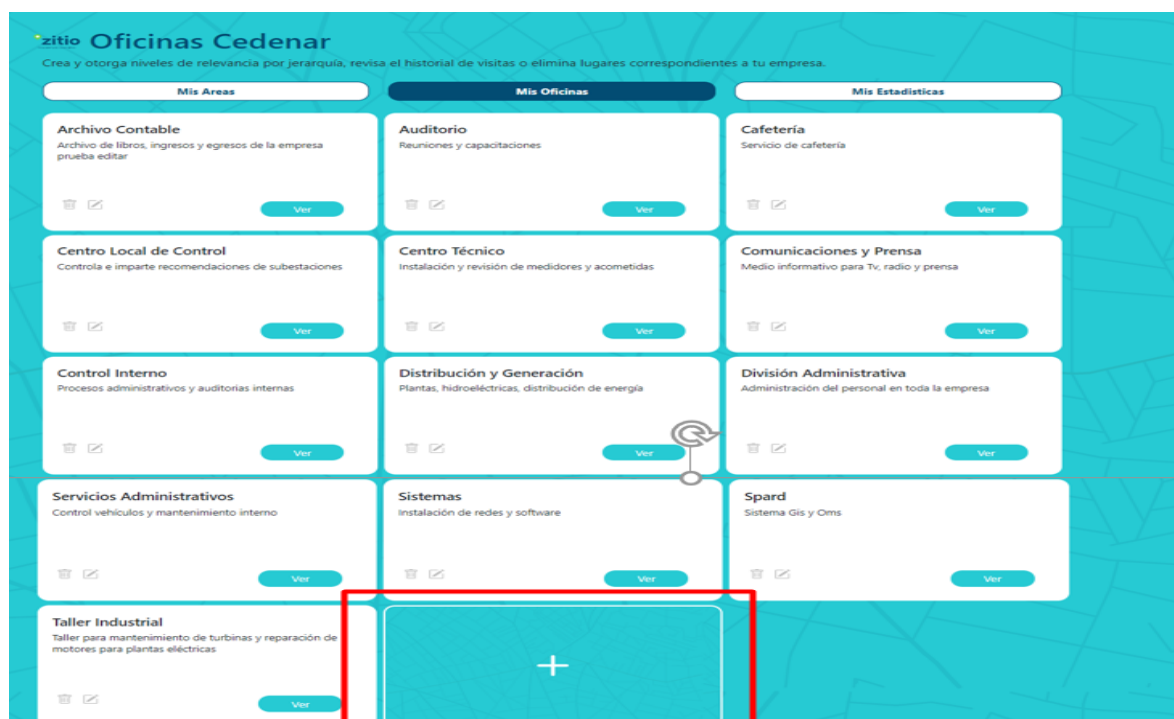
zitio Oficinas Cedenar

Crea y otorga niveles de relevancia por jerarquía, revisa el historial de visitas o elimina lugares correspondientes a tu empresa.

Mis Areas

Mis Oficinas

Mis Estadisticas

Archivo Contable
Archivo de libros, ingresos y egresos de la empresa prueba editar
Ver

Auditorio
Reuniones y capacitaciones
Ver

Cafetería
Servicio de cafetería
Ver

Centro Local de Control
Controla e imparte recomendaciones de subestaciones
Ver

Centro Técnico
Instalación y revisión de medidores y acometidas
Ver

Comunicaciones y Prensa
Medio informativo para Tv, radio y prensa
Ver

Control Interno
Procesos administrativos y auditorias internas
Ver

Distribución y Generación
Plantas, hidroeléctricas, distribución de energía
Ver

División Administrativa
Administración del personal en toda la empresa
Ver

Servicios Administrativos
Control vehículos y mantenimiento interno
Ver

Sistemas
Instalación de redes y software
Ver

Spard
Sistema Gis y Oms
Ver

Taller Industrial
Taller para mantenimiento de turbinas y reparación de motores para plantas eléctricas
Ver

+